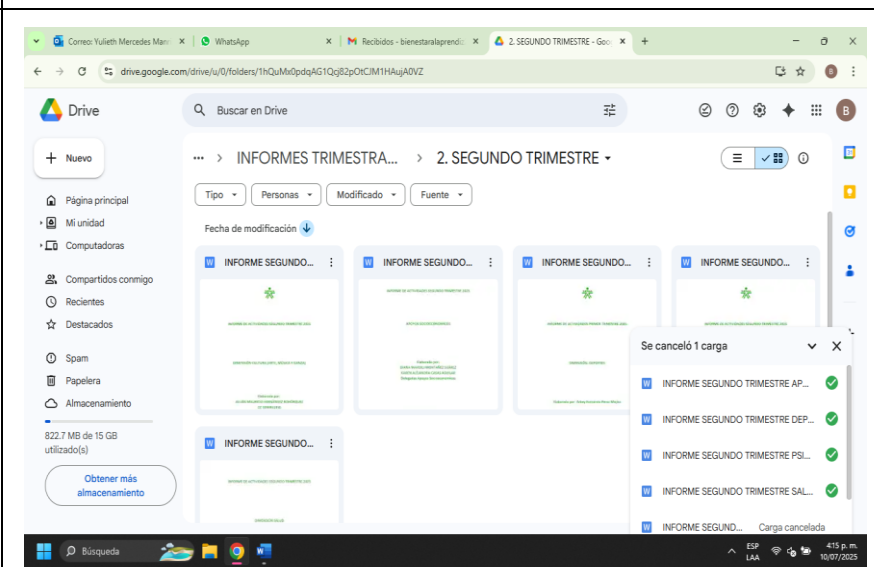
Correo: Yulieth Mercedes Mar × | WhatsApp × | Recibidos - bienestaraprendiz × | 2. SEGUNDO TRIMESTRE - Goo × | +

drive.google.com/drive/u/0/folders/1hQuMx0pdqAG1Qcj82pOtCJM1HAujA0VZ

Drive

Buscar en Drive

+ Nuevo

Página principal
Mi unidad
Computadoras
Compartidos conmigo
Recientes
Destacados
Spam
Papelera
Almacenamiento

822.7 MB de 15 GB utilizado(s)

Obtener más almacenamiento

··· INFORMES TRIMESTRA... > 2. SEGUNDO TRIMESTRE ▾

Tipo ▾ | Personas ▾ | Modificado ▾ | Fuente ▾

Fecha de modificación ↓

INFORME SEGUNDO...
INFORME SEGUNDO...
INFORME SEGUNDO...
INFORME SEGUNDO...
INFORME SEGUNDO...

Se canceló 1 carga

INFORME SEGUNDO TRIMESTRE AP...
INFORME SEGUNDO TRIMESTRE DEP...
INFORME SEGUNDO TRIMESTRE PSI...
INFORME SEGUNDO TRIMESTRE SAL...
INFORME SEGUND... Carga cancelada

Búsqueda

ESP LAA
4:15 p. m.
10/07/2025